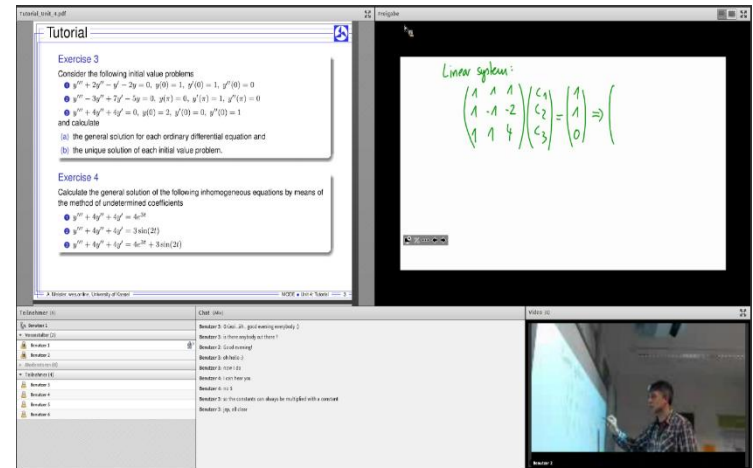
Tutorial_Unit_4.pdf

Freigabe

Tutorial

Exercise 3

Consider the following initial value problems
$y''' + 2y'' - y' - 2y = 0,\ y(0) = 1,\ y'(0) = 1,\ y''(0) = 0$
$y''' - 3y'' + 7y' - 5y = 0,\ y(\pi) = 6,\ y'(\pi) = 1,\ y''(\pi) = 0$
$y''' + 4y'' + 4y' = 0,\ y(0) = 2,\ y'(0) = 0,\ y''(0) = 1$
and calculate
(a) the general solution for each ordinary differential equation and
(b) the unique solution of each initial value problem.

Exercise 4

Calculate the general solution of the following inhomogeneous equations by means of the method of undetermined coefficients
$y''' + 4y'' + 4y' = 4e^{2t}$
$y''' + 4y'' + 4y' = 3\sin(2t)$
$y''' + 4y'' + 4y' = 4e^{2t} + 3\sin(2t)$

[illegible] University of Kassel — MODE ▸ Unit 4: Tutorial — 3

Linear system:
$\begin{pmatrix} 1 & 1 & 1 \\ 1 & -1 & -2 \\ 1 & 1 & 4 \end{pmatrix}\begin{pmatrix} c_1 \\ c_2 \\ c_3 \end{pmatrix} = \begin{pmatrix} 1 \\ 1 \\ 0 \end{pmatrix} \Rightarrow \Big($

Teilnehmer (8)
Benutzer 1
Veranstalter (2)
Benutzer 1
Benutzer 2
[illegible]
Teilnehmer (4)
Benutzer 3
Benutzer 4
Benutzer 5
Benutzer 6

Chat (Alle)
Benutzer 5: Ooooh, good evening everybody :)
Benutzer 3: is there anybody out there ?
Benutzer 3: Good evening!
Benutzer 3: oh hello :)
Benutzer 3: now I do
Benutzer 4: I can hear you
Benutzer 4: no 1
Benutzer 3: so the constants can always be multiplied with a constant
Benutzer 3: yep, all clear

Video (1)
Benutzer 1